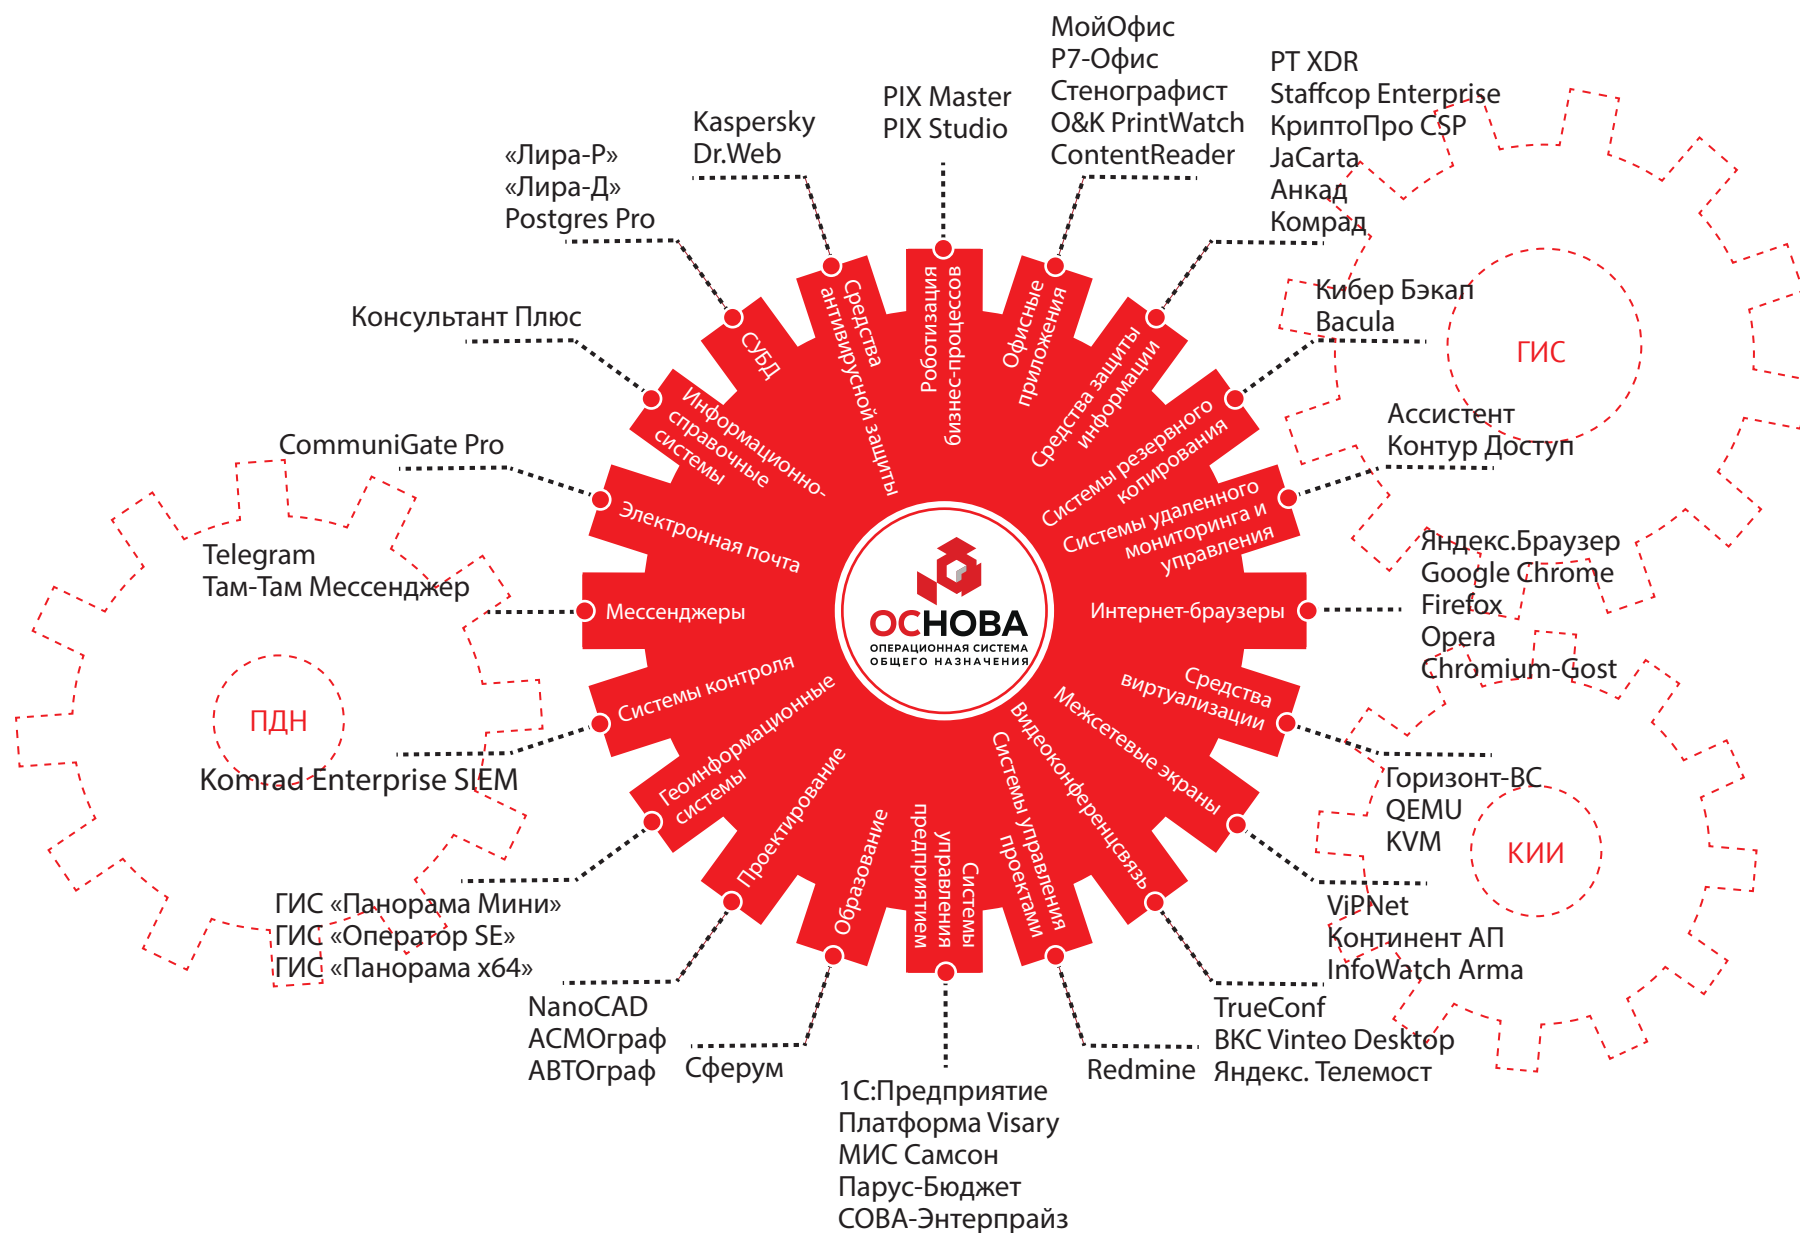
МойОфис
Р7-Офис
Стенографист
O&K PrintWatch
ContentReader

PT XDR
Staffcop Enterprise
КриптоПро CSP
JaCarta
Анкад
Комрад

PIX Master
PIX Studio

Kaspersky
Dr.Web

«Лира-Р»
«Лира-Д»
Postgres Pro

Консультант Плюс

CommuniGate Pro

Telegram
Там-Там Мессенджер

ПДН

Komrad Enterprise SIEM

ГИС «Панорама Мини»
ГИС «Оператор SE»
ГИС «Панорама x64»

NanoCAD
АСМОграф
АВТОграф

Сферум

1С:Предприятие
Платформа Visary
МИС Самсон
Парус-Бюджет
СОВА-Энтерпрайз

Redmine

TrueConf
ВКС Vinteo Desktop
Яндекс. Телемост

ViPNet
Континент АП
InfoWatch Arma

КИИ

Горизонт-ВС
QEMU
KVM

Яндекс.Браузер
Google Chrome
Firefox
Opera
Chromium-Gost

Ассистент
Контур Доступ

ГИС

Кибер Бэкап
Bacula

Роботизация бизнес-процессов
Офисные приложения
Средства защиты информации
Системы резервного копирования
Системы удаленного мониторинга и управления
Интернет-браузеры
Средства виртуализации
Межсетевые экраны
Видеоконференцсвязь
Системы управления проектами
Системы управления предприятием
Образование
Проектирование
Геоинформационные системы
Системы контроля
Мессенджеры
Электронная почта
Информационно-справочные системы
СУБД
Средства антивирусной защиты

ОСНОВА
ОПЕРАЦИОННАЯ СИСТЕМА ОБЩЕГО НАЗНАЧЕНИЯ